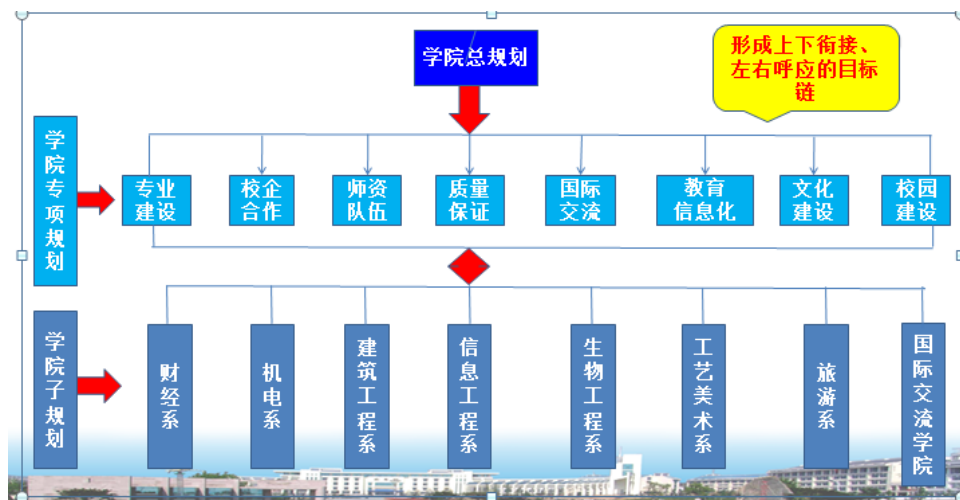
学院总规划

形成上下衔接、左右呼应的目标链

学院专项规划

专业建设
校企合作
师资队伍
质量保证
国际交流
教育信息化
文化建设
校园建设

学院子规划

财经系
机电系
建筑工程系
信息工程系
生物工程系
工艺美术系
旅游系
国际交流学院